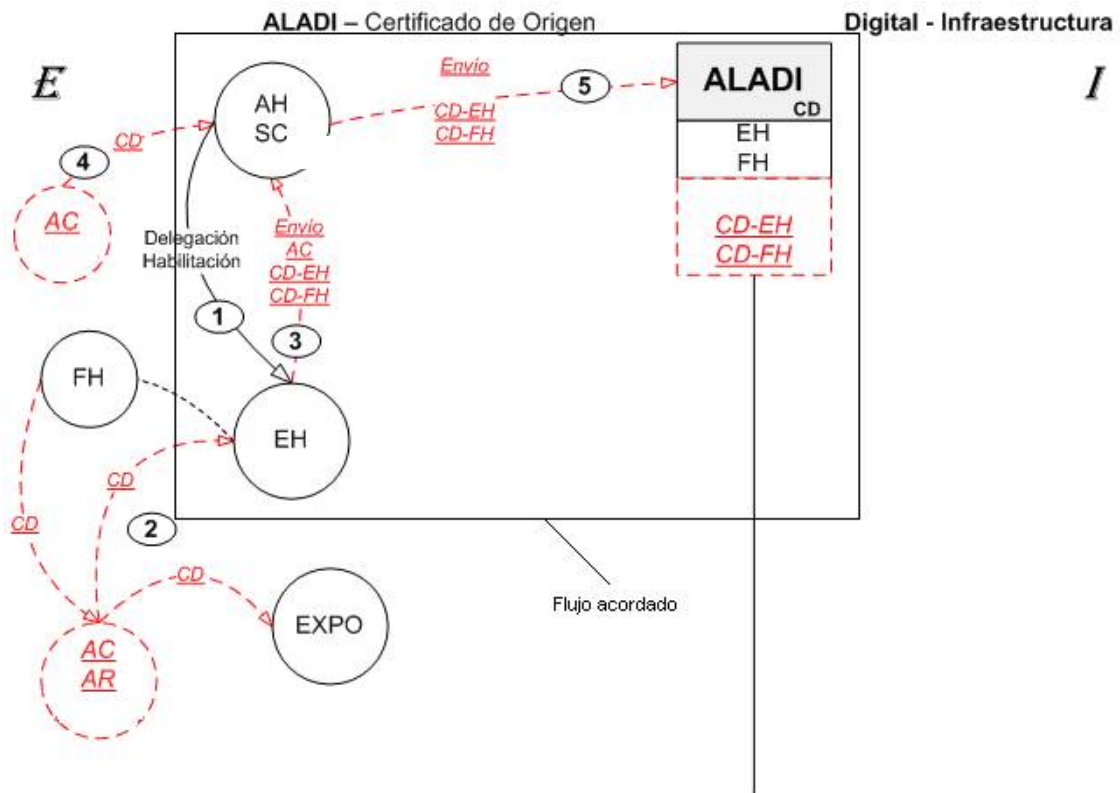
ALADI – Certificado de Origen

Digital - Infraestructura

E

I

Envío

5

ALADI
CD

EH
FH

CD-EH
CD-FH

AH
SC

CD-EH
CD-FH

CD

4

AC

Delegación
Habilitación

Envío
AC
CD-EH
CD-FH

1

3

FH

EH

CD

CD

2

CD

EXPO

Flujo acordado

AC
AR